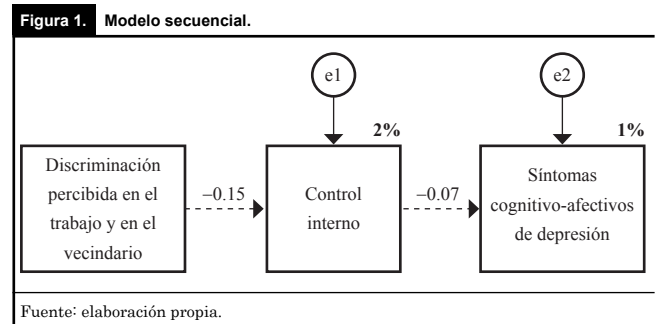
Figura 1. Modelo secuencial.

e1

e2

2%

1%

Discriminación percibida en el trabajo y en el vecindario

−0.15

Control interno

−0.07

Síntomas cognitivo-afectivos de depresión

Fuente: elaboración propia.